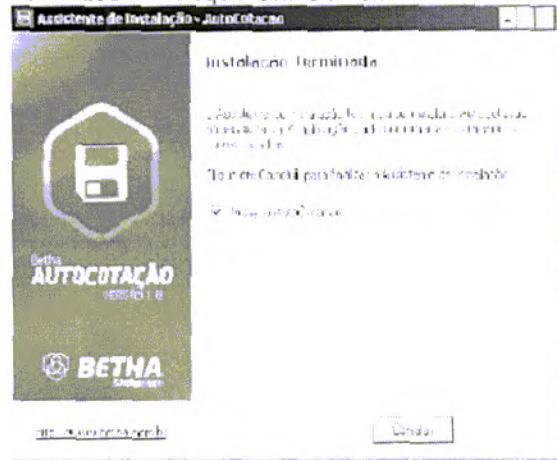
Assistente de Instalação - AutoCotação

Instalação Terminada

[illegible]

Clique em Concluir para fechar o Assistente de Instalação.

☑ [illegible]

Betha
AUTOCOTAÇÃO
VERSÃO 1.0

BETHA
Sistemas

http://www.betha.com.br

Concluir